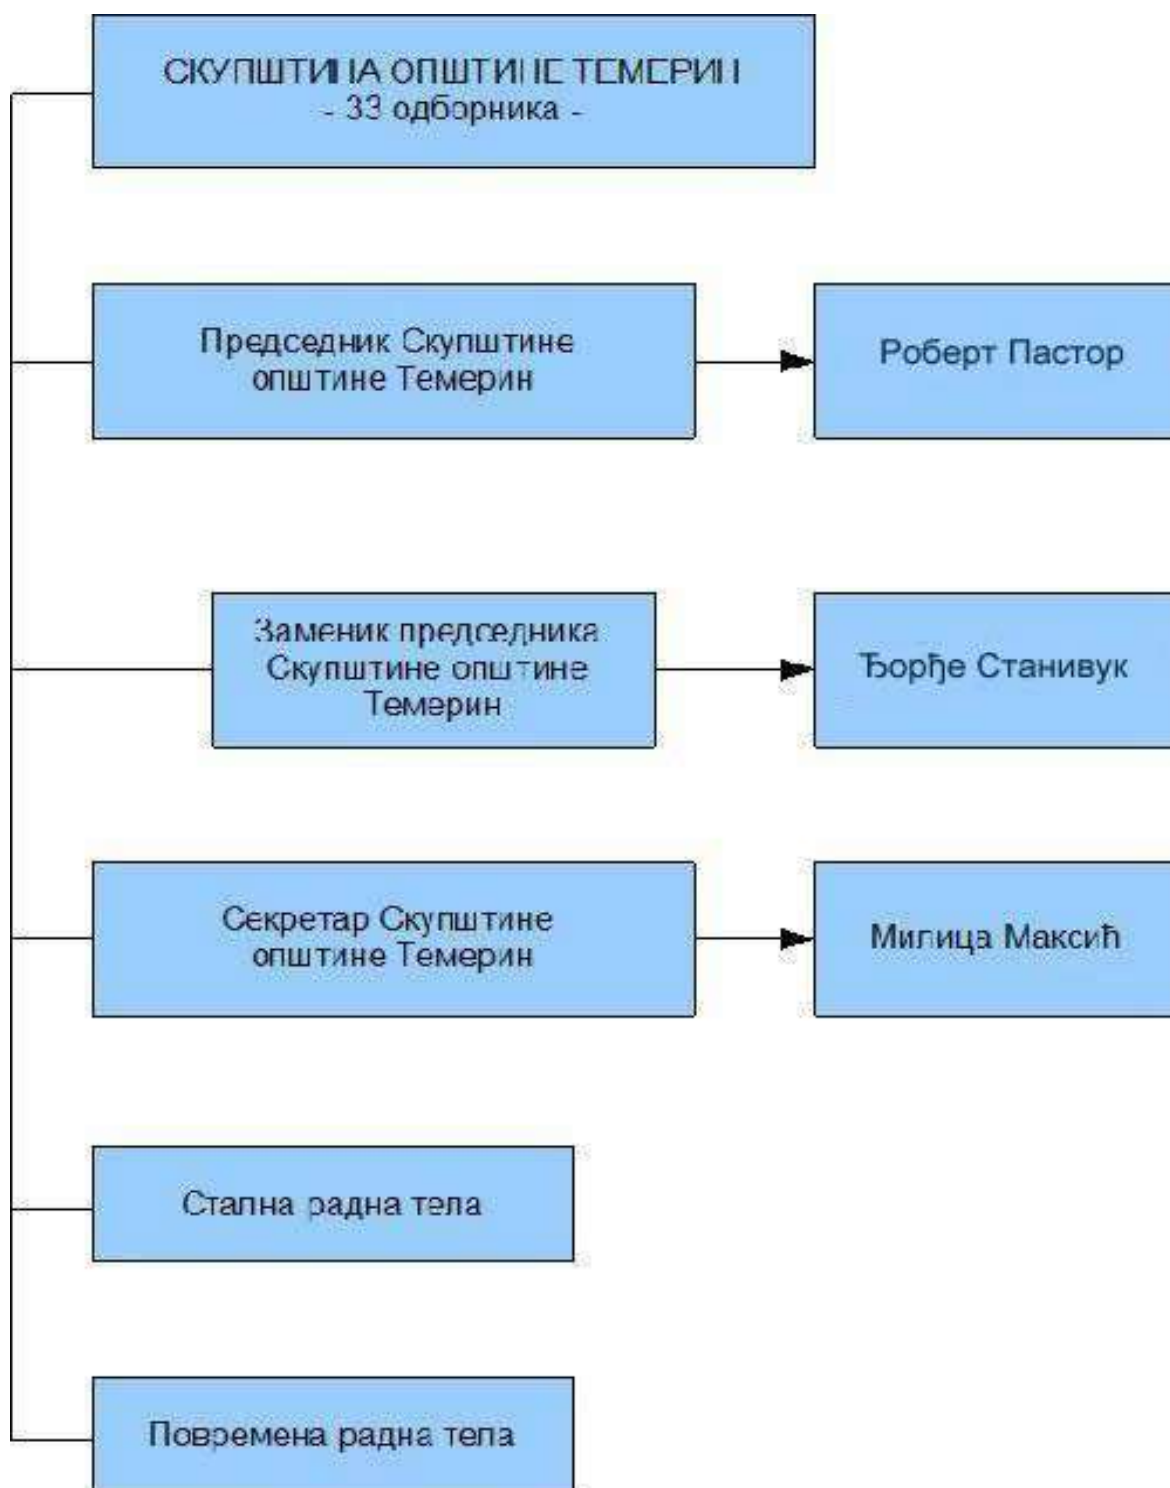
СКУПШТИНА ОПШТИНЕ ТЕМЕРИН
- 33 одборника -

Председник Скупштине општине Темерин

Роберт Пастор

Заменик председника Скупштине општине Темерин

Ђорђе Станивук

Секретар Скупштине општине Темерин

Милица Максић

Стална радна тела

Повремена радна тела